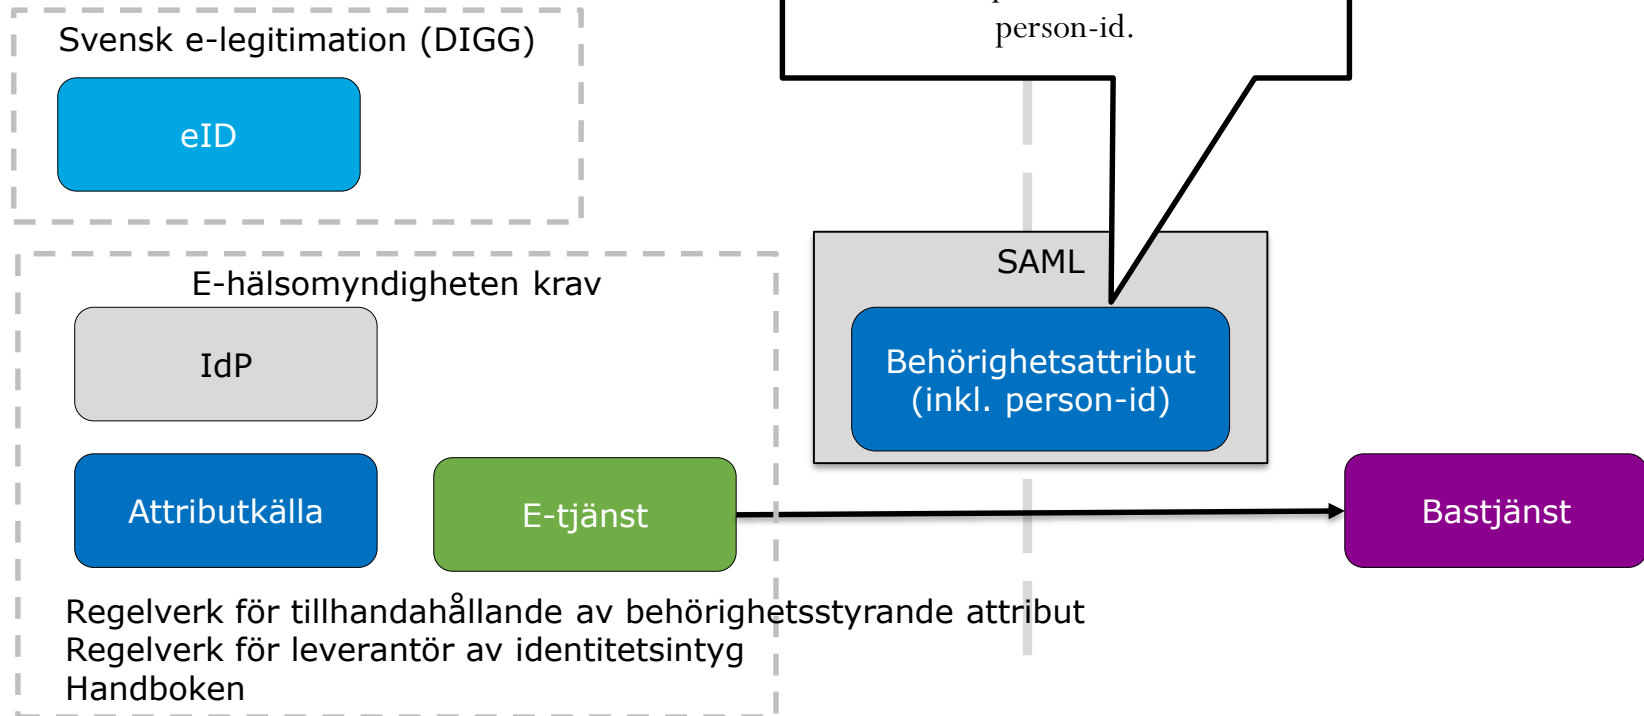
person-id.

Svensk e-legitimation (DIGG)

eID

SAML

Behörighetsattribut (inkl. person-id)

E-hälsomyndigheten krav

IdP

Attributkälla

E-tjänst

Bastjänst

Regelverk för tillhandahållande av behörighetsstyrande attribut
Regelverk för leverantör av identitetsintyg
Handboken